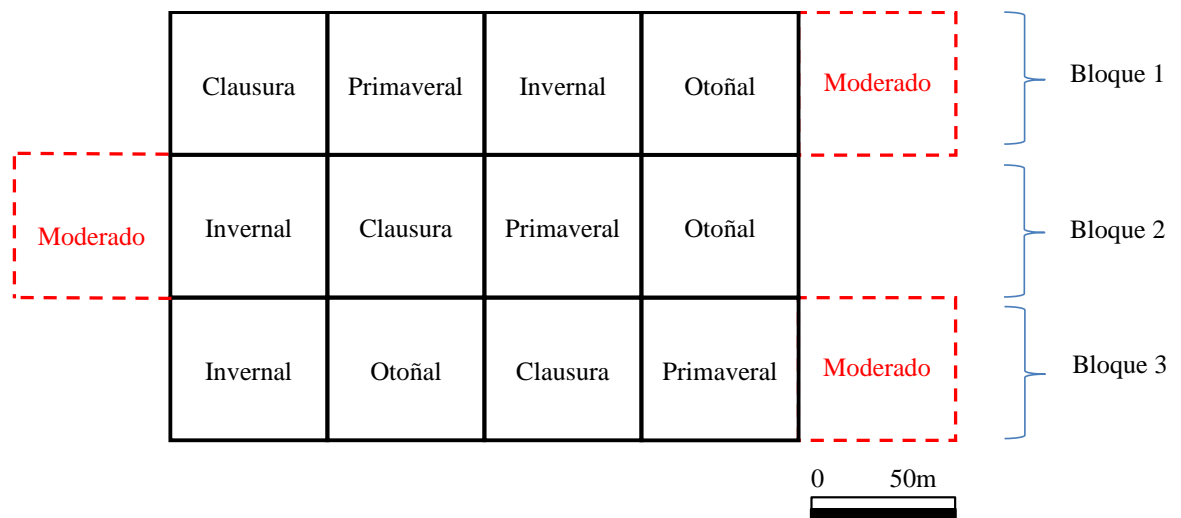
|  |  |  |  |  |  |  |
|---|---|---|---|---|---|---|
|  | Clausura | Primaveral | Invernal | Otoñal | Moderado | Bloque 1 |
| Moderado | Invernal | Clausura | Primaveral | Otoñal |  | Bloque 2 |
|  | Invernal | Otoñal | Clausura | Primaveral | Moderado | Bloque 3 |

0 50m